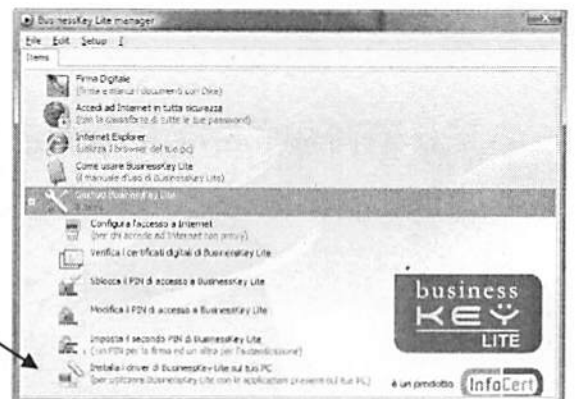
BusinessKey Lite manager
File Edit Setup ?
Items
Firma Digitale
(firma e marca i documenti con Dike)
Accedi ad Internet in tutta sicurezza
(con la cassaforte di tutte le tue password)
Internet Explorer
(utilizza il browser del tuo pc)
Come usare BusinessKey Lite
(il manuale d'uso di BusinessKey Lite)
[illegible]
Configura l'accesso a Internet
(per chi accede ad Internet con proxy)
Verifica i certificati digitali di BusinessKey Lite
Sblocca il PIN di accesso a BusinessKey Lite
Modifica il PIN di accesso a BusinessKey Lite
Imposta il secondo PIN di BusinessKey Lite
(un PIN per la firma ed un altro per l'autenticazione)
Installa i driver di BusinessKey Lite sul tuo PC
(per utilizzare BusinessKey Lite con le applicazioni presenti sul tuo PC)
business
KEY
LITE
è un prodotto InfoCert